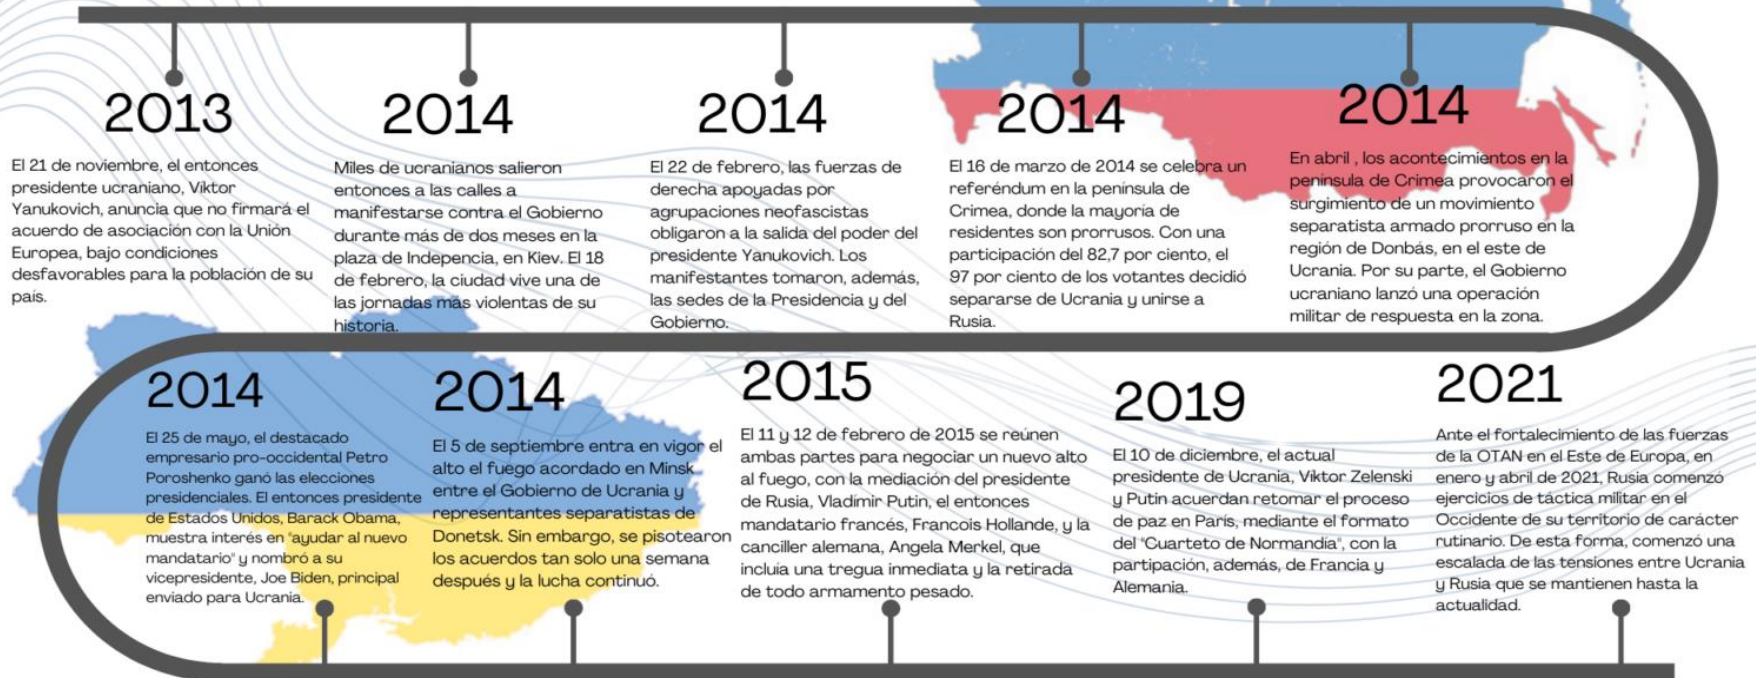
2013

El 21 de noviembre, el entonces presidente ucraniano, Viktor Yanukovich, anuncia que no firmará el acuerdo de asociación con la Unión Europea, bajo condiciones desfavorables para la población de su país.

2014

Miles de ucranianos salieron entonces a las calles a manifestarse contra el Gobierno durante más de dos meses en la plaza de Indepencia, en Kiev. El 18 de febrero, la ciudad vive una de las jornadas más violentas de su historia.

2014

El 22 de febrero, las fuerzas de derecha apoyadas por agrupaciones neofascistas obligaron a la salida del poder del presidente Yanukovich. Los manifestantes tomaron, además, las sedes de la Presidencia y del Gobierno.

2014

El 16 de marzo de 2014 se celebra un referéndum en la península de Crimea, donde la mayoría de residentes son prorrusos. Con una participación del 82,7 por ciento, el 97 por ciento de los votantes decidió separarse de Ucrania y unirse a Rusia.

2014

En abril , los acontecimientos en la península de Crimea provocaron el surgimiento de un movimiento separatista armado prorruso en la región de Donbás, en el este de Ucrania. Por su parte, el Gobierno ucraniano lanzó una operación militar de respuesta en la zona.

2014

El 25 de mayo, el destacado empresario pro-occidental Petro Poroshenko ganó las elecciones presidenciales. El entonces presidente de Estados Unidos, Barack Obama, muestra interés en "ayudar al nuevo mandatario" y nombró a su vicepresidente, Joe Biden, principal enviado para Ucrania.

2014

El 5 de septiembre entra en vigor el alto el fuego acordado en Minsk entre el Gobierno de Ucrania y representantes separatistas de Donetsk. Sin embargo, se pisotearon los acuerdos tan solo una semana después y la lucha continuó.

2015

El 11 y 12 de febrero de 2015 se reúnen ambas partes para negociar un nuevo alto al fuego, con la mediación del presidente de Rusia, Vladimir Putin, el entonces mandatario francés, Francois Hollande, y la canciller alemana, Angela Merkel, que incluía una tregua inmediata y la retirada de todo armamento pesado.

2019

El 10 de diciembre, el actual presidente de Ucrania, Viktor Zelenski y Putin acuerdan retomar el proceso de paz en París, mediante el formato del "Cuarteto de Normandía", con la partipación, además, de Francia y Alemania.

2021

Ante el fortalecimiento de las fuerzas de la OTAN en el Este de Europa, en enero y abril de 2021, Rusia comenzó ejercicios de táctica militar en el Occidente de su territorio de carácter rutinario. De esta forma, comenzó una escalada de las tensiones entre Ucrania y Rusia que se mantienen hasta la actualidad.